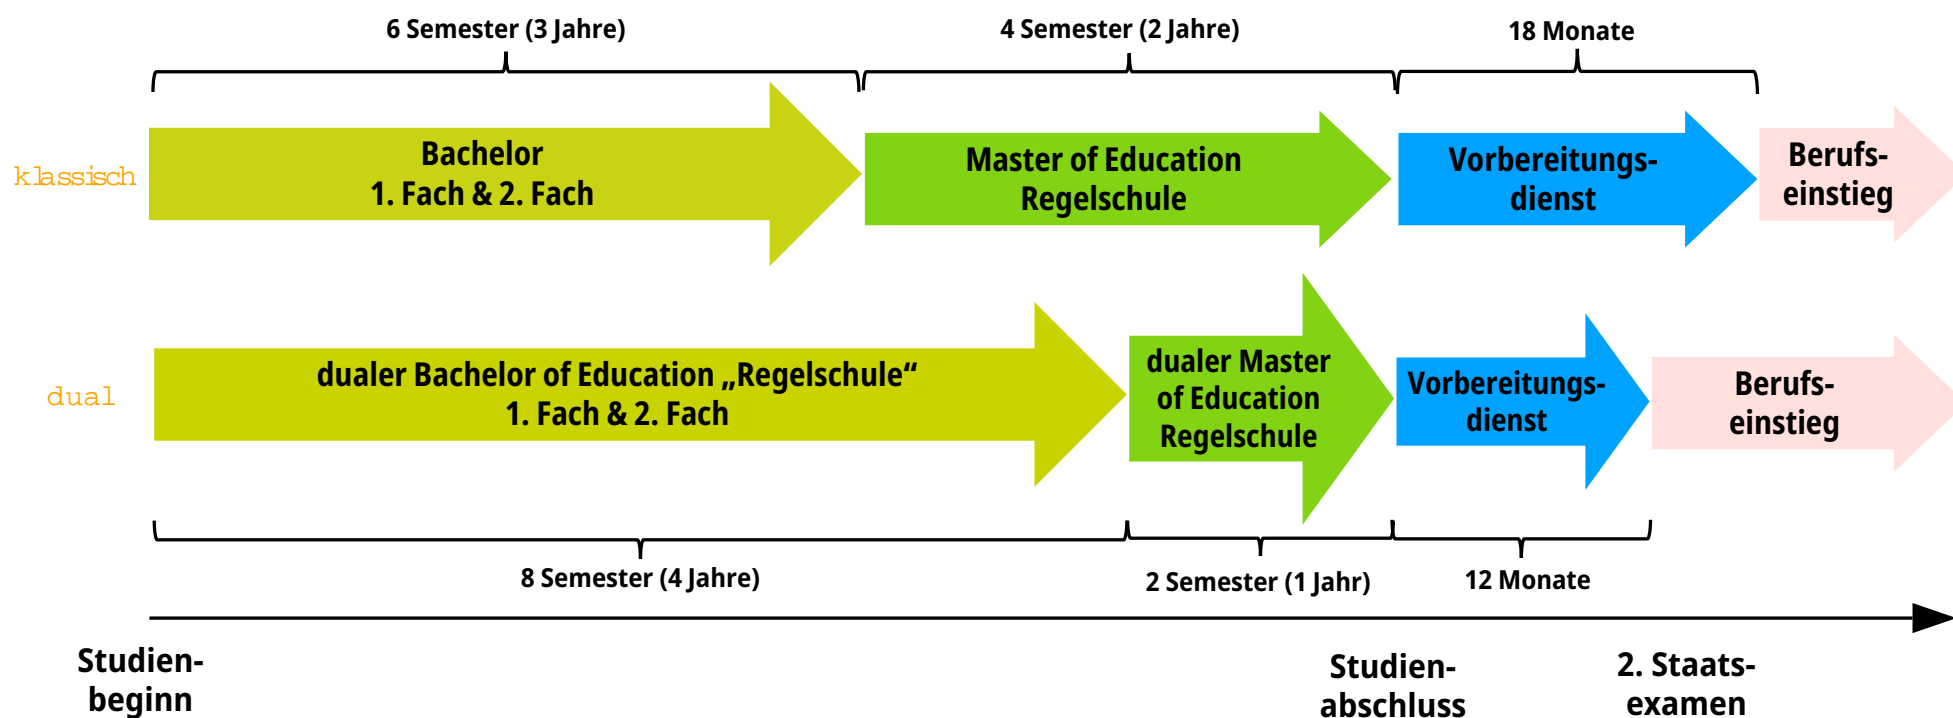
6 Semester (3 Jahre)

4 Semester (2 Jahre)

18 Monate

klassisch

Bachelor
1. Fach & 2. Fach

Master of Education
Regelschule

Vorbereitungsdienst

Berufseinstieg

dual

dualer Bachelor of Education „Regelschule“
1. Fach & 2. Fach

dualer Master of Education Regelschule

Vorbereitungsdienst

Berufseinstieg

8 Semester (4 Jahre)

2 Semester (1 Jahr)

12 Monate

Studienbeginn

Studienabschluss

2. Staatsexamen